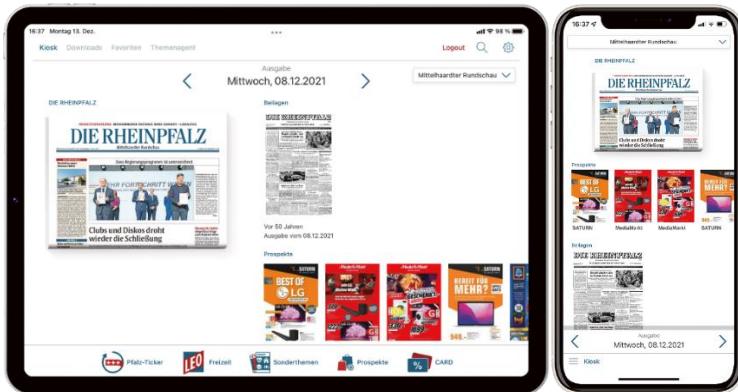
16:37 Montag 13. Dez.

98 %

Kiosk Downloads Favoriten Themenagent

Logout

Ausgabe

Mittwoch, 08.12.2021

Mittelhaardter Rundschau

DIE RHEINPFALZ

DIE RHEINPFALZ

Mittelhaardter Rundschau

Clubs und Diskos droht wieder die Schließung

Beilagen

DIE RHEINPFALZ

Vor 50 Jahren

Ausgabe vom 08.12.2021

Prospekte

SATURN

BEST OF LG

MediaMarkt

MediaMarkt

SATURN

BEREIT FÜR MEHR?

Pfalz-Ticker

LEO Freizeit

Sonderthemen

Prospekte

CARD

16:37

Mittelhaardter Rundschau

DIE RHEINPFALZ

DIE RHEINPFALZ

Clubs und Diskos droht wieder die Schließung

Prospekte

BEST OF LG

BEREIT FÜR MEHR?

SATURN

MediaMarkt

MediaMarkt

SATURN

Beilagen

DIE RHEINPFALZ

Ausgabe

Mittwoch, 08.12.2021

Kiosk